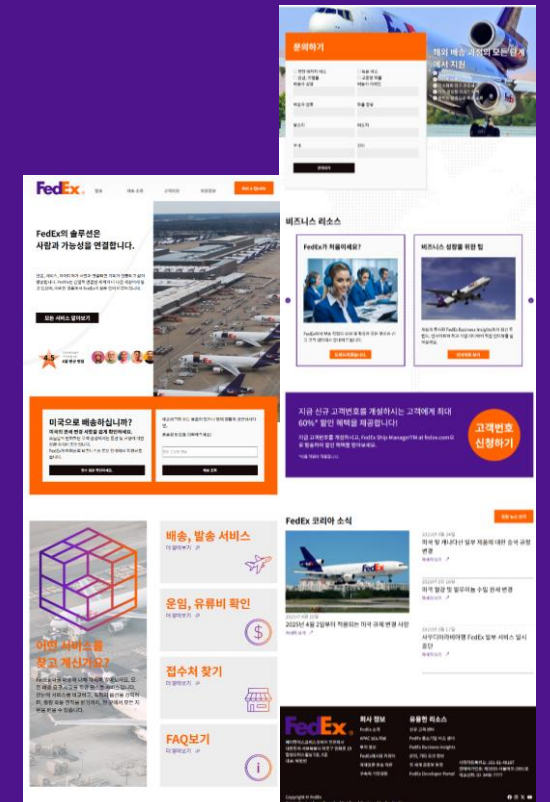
문의하기

해외 배송 과정의 모든 단계 에서 지원

비즈니스 리소스

FedEx가 처음이세요?

비즈니스 성장을 위한 팁

지금 신규 고객번호를 개설하시는 고객에게 최대 60%* 할인 혜택을 제공합니다!

고객번호 신청하기

FedEx 코리아 소식

FedEx

FedEx의 솔루션은 사람과 가능성을 연결합니다.

모든 서비스 알아보기

4.5

미국으로 배송하십니까?

배송, 발송 서비스

운임, 유류비 확인

이런 서비스를 찾고 계신가요?

접수처 찾기

FAQ보기

FedEx

회사 정보

유용한 리소스

Copyright © FedEx